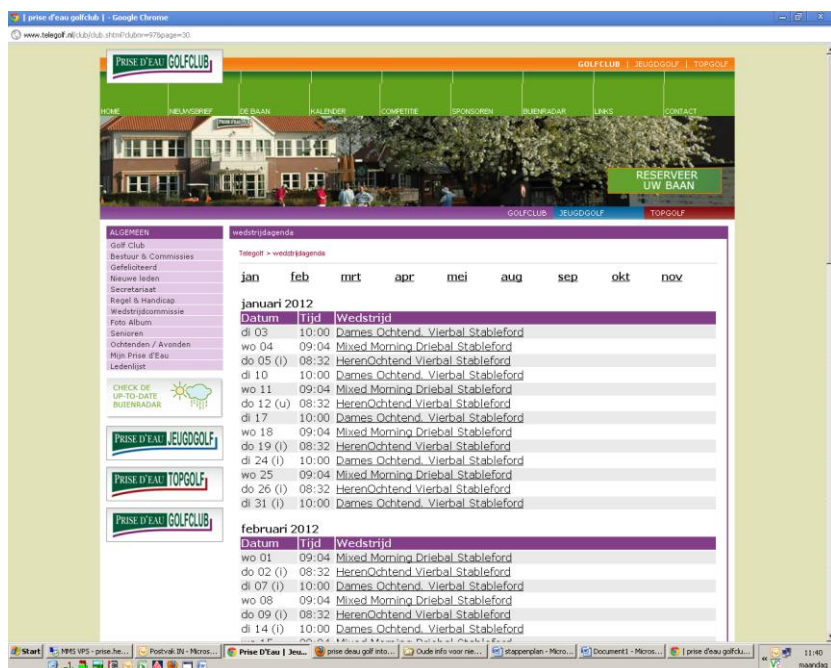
| prise d'eau golfclub | - Google Chrome

www.telegolf.nl/club/club.shtml?clubnr=97&page=30

PRISE D'EAU GOLFCLUB

GOLFCLUB | JEUGDGOLF | TOPGOLF

HOME NIEUWSBRIEF DE BAAN KALENDER COMPETITIE SPONSOREN BUIENRADAR LINKS CONTACT

RESERVEER UW BAAN

GOLFCLUB JEUGDGOLF TOPGOLF

ALGEMEEN
Golf Club
Bestuur & Commissies
Gefeliciteerd
Nieuwe leden
Secretariaat
Regel & Handicap
Wedstrijdcommissie
Foto Album
Senioren
Ochtenden / Avonden
Mijn Prise d'Eau
Ledenlijst

CHECK DE UP-TO-DATE BUIENRADAR

PRISE D'EAU JEUGDGOLF

PRISE D'EAU TOPGOLF

PRISE D'EAU GOLFCLUB

wedstrijdagenda

Telegolf > wedstrijdagenda

jan feb mrt apr mei aug sep okt nov

januari 2012

| Datum | Tijd | Wedstrijd |
|---|---|---|
| di 03 | 10:00 | Dames Ochtend. Vierbal Stableford |
| wo 04 | 09:04 | Mixed Morning Driebal Stableford |
| do 05 (i) | 08:32 | HerenOchtend Vierbal Stableford |
| di 10 | 10:00 | Dames Ochtend. Vierbal Stableford |
| wo 11 | 09:04 | Mixed Morning Driebal Stableford |
| do 12 (u) | 08:32 | HerenOchtend Vierbal Stableford |
| di 17 | 10:00 | Dames Ochtend. Vierbal Stableford |
| wo 18 | 09:04 | Mixed Morning Driebal Stableford |
| do 19 (i) | 08:32 | HerenOchtend Vierbal Stableford |
| di 24 (i) | 10:00 | Dames Ochtend. Vierbal Stableford |
| wo 25 | 09:04 | Mixed Morning Driebal Stableford |
| do 26 (i) | 08:32 | HerenOchtend Vierbal Stableford |
| di 31 (i) | 10:00 | Dames Ochtend. Vierbal Stableford |

februari 2012

| Datum | Tijd | Wedstrijd |
|---|---|---|
| wo 01 | 09:04 | Mixed Morning Driebal Stableford |
| do 02 (i) | 08:32 | HerenOchtend Vierbal Stableford |
| di 07 (i) | 10:00 | Dames Ochtend. Vierbal Stableford |
| wo 08 | 09:04 | Mixed Morning Driebal Stableford |
| do 09 (i) | 08:32 | HerenOchtend Vierbal Stableford |
| di 14 (i) | 10:00 | Dames Ochtend. Vierbal Stableford |
| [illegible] | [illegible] | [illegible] |

Start | MMS VPS - prise.he... | Postvak IN - Micros... | Prise D'Eau | Jeu... | prise deau golf into... | Oude info voor nie... | stappenplan - Micro... | Document1 - Micros... | | prise d'eau golfclu... | 11:40 maandag